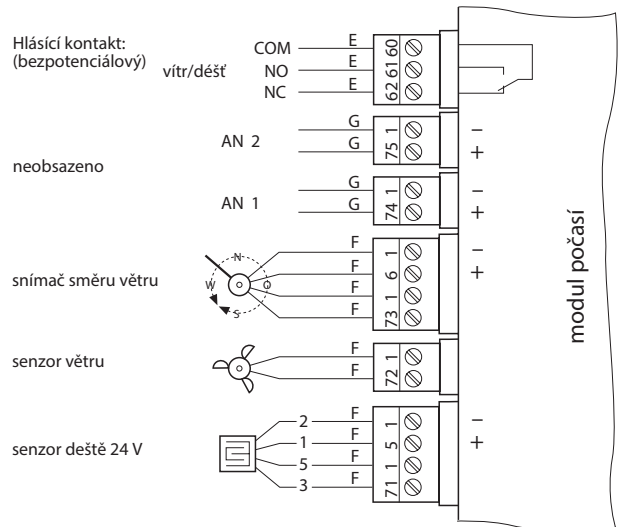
Hlásící kontakt:
(bezpotenciálový)
vítr/déšť
COM
NO
NC
E
E
E
60
61
62

AN 2
G
G
1
75
–
+

neobsazeno

AN 1
G
G
1
74
–
+

snímač směru větru
N
W
O
S
F
F
F
F
1
6
1
73
–
+

senzor větru
F
F
1
72

senzor deště 24 V
2
1
5
3
F
F
F
F
1
5
1
71
–
+

modul počasí